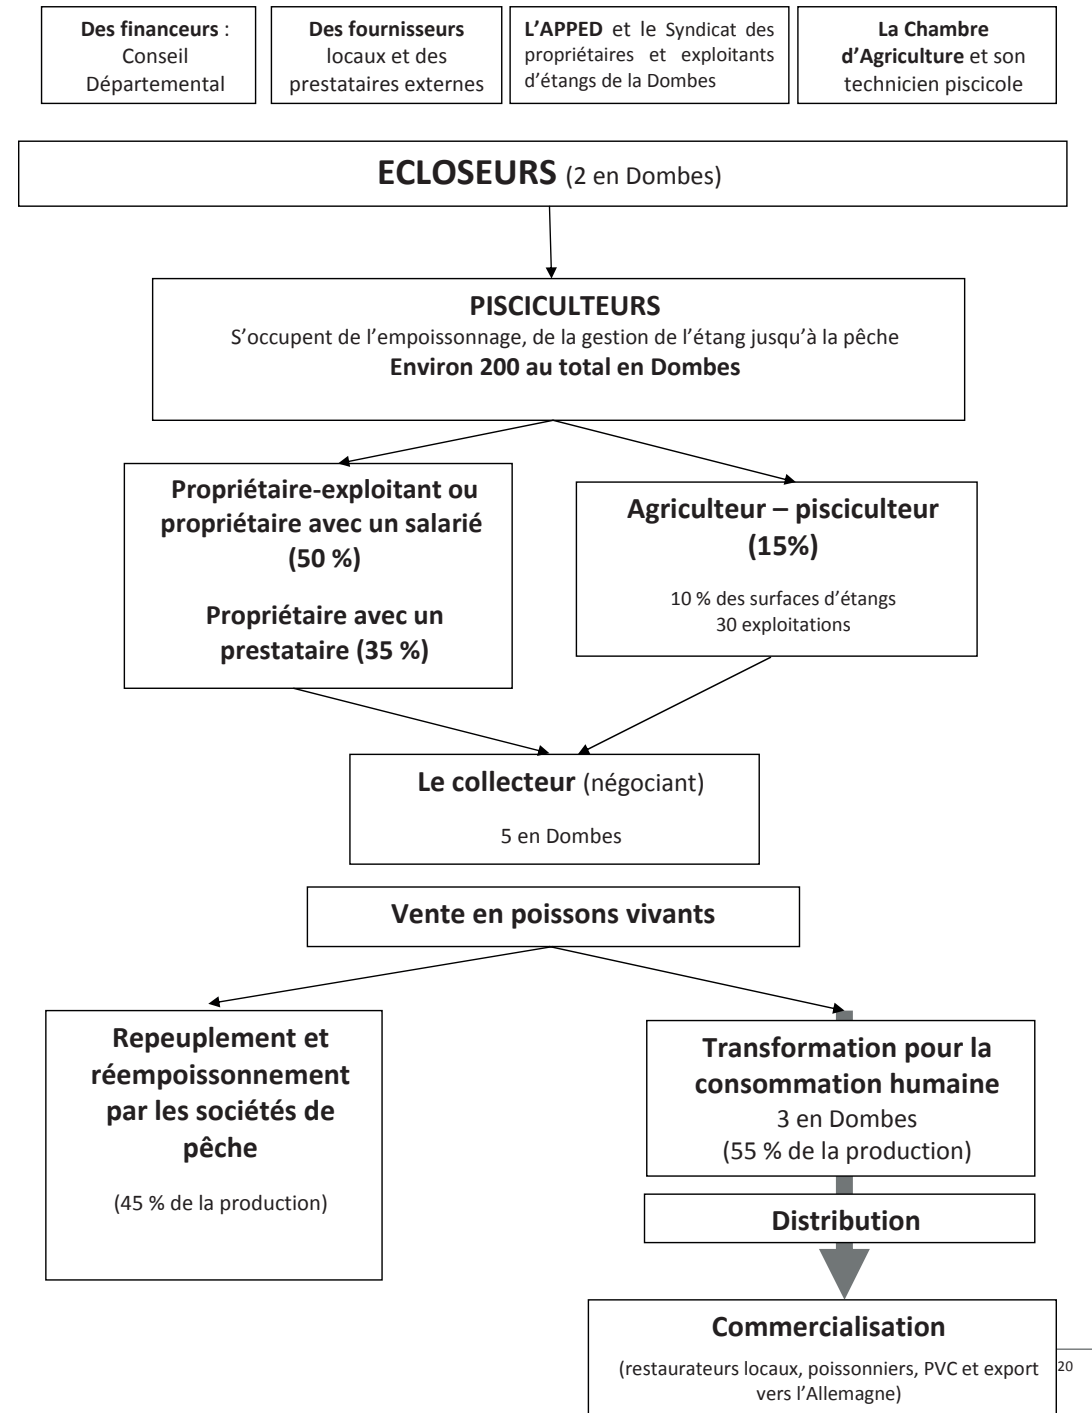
Des financeurs : Conseil Départemental

Des fournisseurs locaux et des prestataires externes

L'APPED et le Syndicat des propriétaires et exploitants d'étangs de la Dombes

La Chambre d'Agriculture et son technicien piscicole

ECLOSEURS (2 en Dombes)

PISCICULTEURS
S'occupent de l'empoissonnage, de la gestion de l'étang jusqu'à la pêche
Environ 200 au total en Dombes

Propriétaire-exploitant ou propriétaire avec un salarié (50 %)

Propriétaire avec un prestataire (35 %)

Agriculteur – pisciculteur (15%)

10 % des surfaces d'étangs
30 exploitations

Le collecteur (négociant)

5 en Dombes

Vente en poissons vivants

Repeuplement et réempoissonnement par les sociétés de pêche

(45 % de la production)

Transformation pour la consommation humaine
3 en Dombes
(55 % de la production)

Distribution

Commercialisation

(restaurateurs locaux, poissonniers, PVC et export vers l'Allemagne)

20